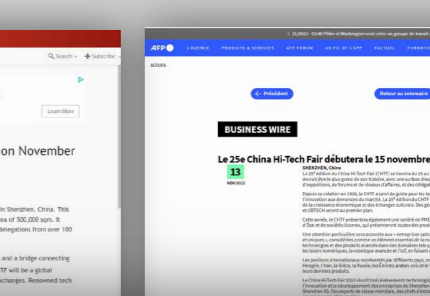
Search ▾ + Subscribe

on November

in Shenzhen, China. This
ea of 500,000 sq.m. It
delegations from over 100

and a bridge connecting
TF will be a global
changes. Renowned tech

11/2022 - 03:45 Pfizer et Washington vont créer un groupe de travail

AFP L'AGENCE PRODUITS & SERVICES AFP FORUM AU FIL DE L'AFP FACTUEL FORMATION

ACCUEIL

← Précédent

Retour au sommaire

BUSINESS WIRE

Le 25e China Hi-Tech Fair débutera le 15 novembre

13
NOV 2022

SHENZHEN, Chine
La 25e édition du China Hi-Tech Fair (CHTF) se tiendra du 15 au
devrait être la plus grande de son histoire, avec une surface d'exp
d'expositions, de forums et de réseaux d'affaires, et des délégatio

Depuis sa création en 1999, le CHTF a servi de guide pour les tec
l'innovation aux demandes du marché. Le 25e CHTF sera une pla
de la croissance économique et des échanges culturels. Des gr
et UBTECH seront au premier plan.

Cette année, le CHTF présentera également une variété de PME
d'État et de sociétés locales, qui présenteront toutes des produit

Une attention particulière sera accordée aux « entreprises spécia
et uniques », considérées comme un élément essentiel de la nou
technologiques et des produits avancés dans des domaines tels q
les besoins numériques, la robotique avancée et l'IoT, en faisant

Les pavillons internationaux rassembleront des participants de
Hong-Kong, l'Iran, le Kenya, la Russie, les Émirats arabes unis et
leurs derniers produits.

Le China Hi-Tech Fair 2022 sera le lieu d'événements technologiq
d'innovation et de développement des entreprises de haute tech
Shenzhen St. Des experts de classe mondiale, des chefs d'entre